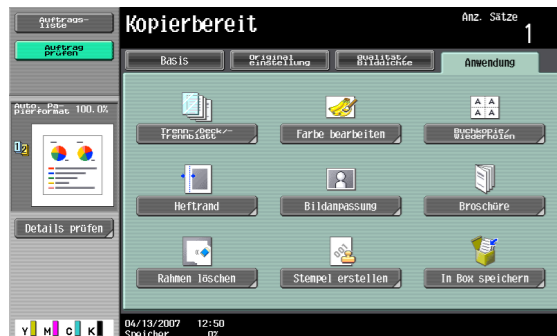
Auftrags-liste

Auftrag prüfen

Kopierbereit

Anz. Sätze
1

Basis

Original-einstellung

Qualität/Bilddichte

Anwendung

Auto. Pa-pierformat 100.0%

Trenn-/Deck/-Trennblatt

Farbe bearbeiten

Buchkopie/Wiederholen

Heftrand

Bildanpassung

Broschüre

Details prüfen

Rahmen löschen

Stempel erstellen

In Box speichern

Y M C K

04/13/2007 12:50
Speicher 0%